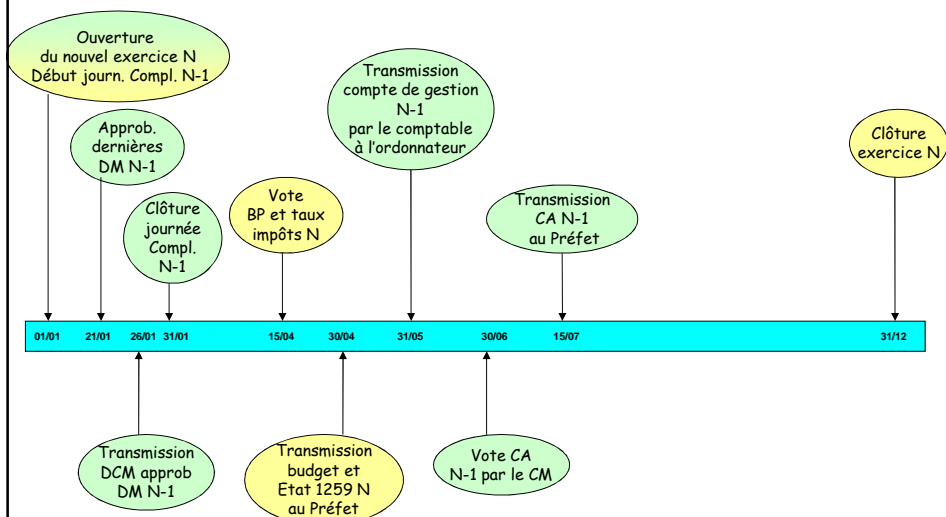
Ouverture du nouvel exercice N Début journ. Compl. N-1

Approb. dernières DM N-1

Clôture journée Compl. N-1

Vote BP et taux impôts N

Transmission compte de gestion N-1 par le comptable à l'ordonnateur

Transmission CA N-1 au Préfet

Clôture exercice N

01/01 21/01 26/01 31/01 15/04 30/04 31/05 30/06 15/07 31/12

Transmission DCM approb DM N-1

Transmission budget et Etat 1259 N au Préfet

Vote CA N-1 par le CM